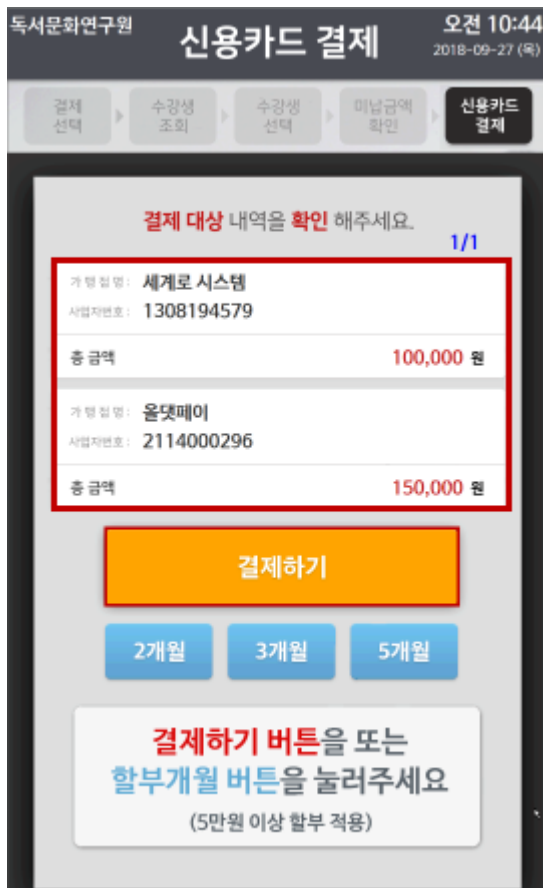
독서문화연구원

신용카드 결제

오전 10:44
2018-09-27 (목)

결제 선택
수강생 조회
수강생 선택
미납금액 확인
신용카드 결제

결제 대상 내역을 확인 해주세요.

1/1

가맹점명: 세계로 시스템
사업자번호: 1308194579
총 금액 100,000 원

가맹점명: 올댓페이
사업자번호: 2114000296
총 금액 150,000 원

결제하기

2개월
3개월
5개월

결제하기 버튼을 또는
할부개월 버튼을 눌러주세요
(5만원 이상 할부 적용)